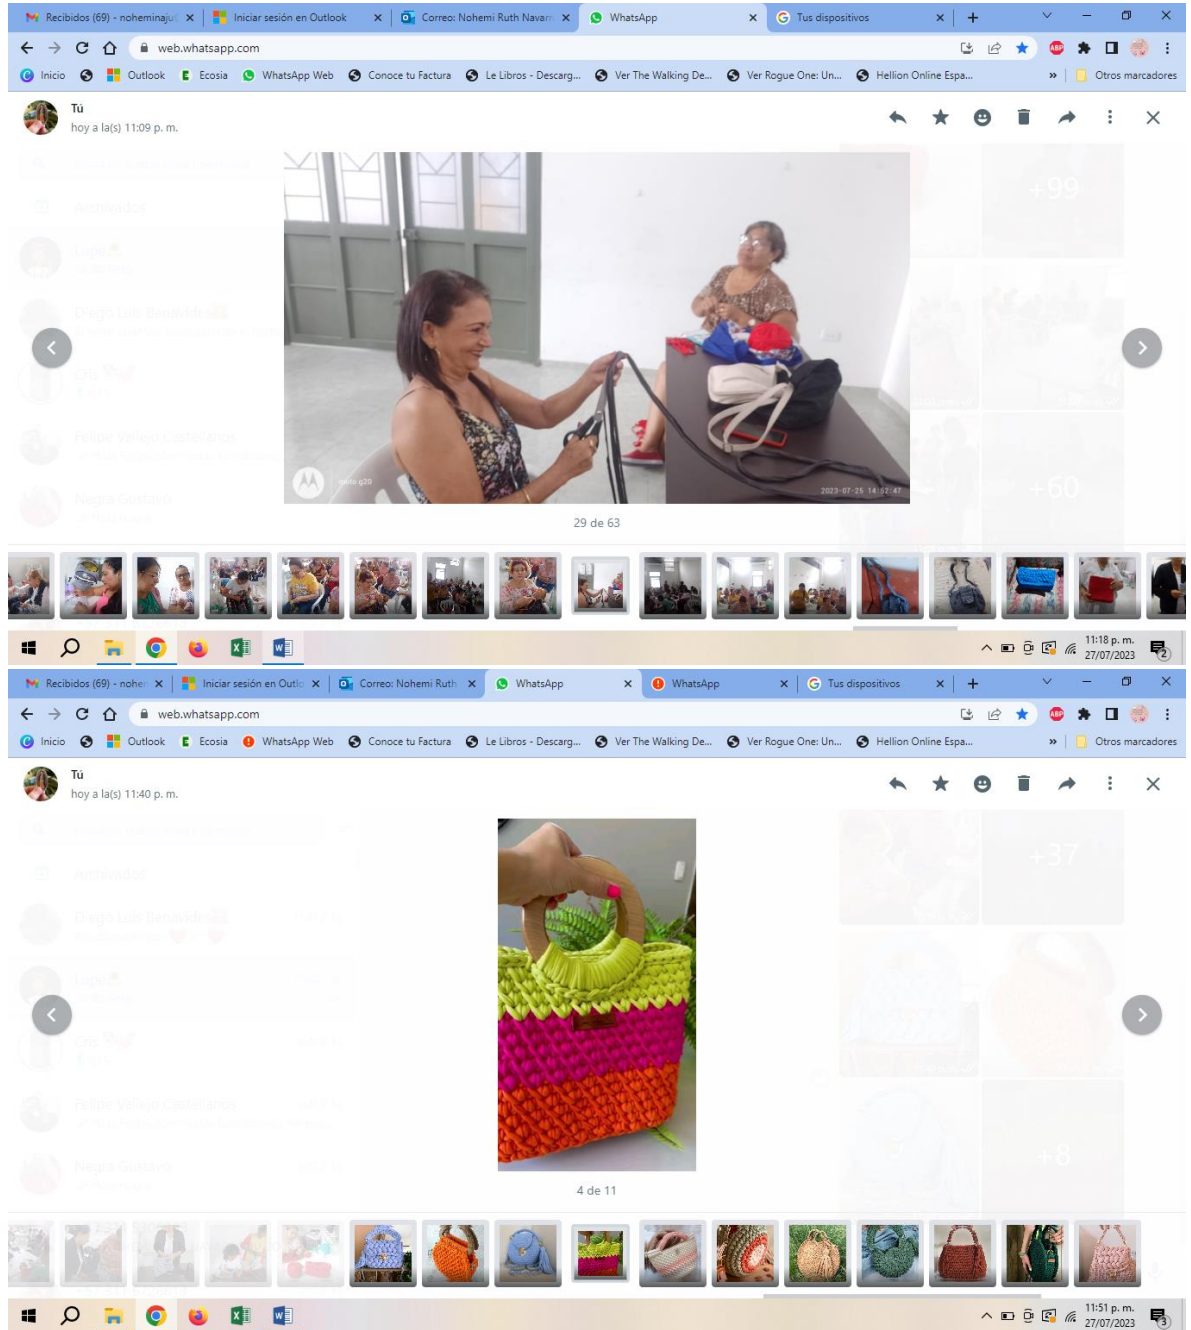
Recibidos (69) - noheminaju ×
Iniciar sesión en Outlook ×
Correo: Nohemi Ruth Navarr ×
WhatsApp ×
Tus dispositivos ×
+

web.whatsapp.com

Inicio
Outlook
Ecosia
WhatsApp Web
Conoce tu Factura
Le Libros - Descarg...
Ver The Walking De...
Ver Rogue One: Un...
Hellion Online Espa...
»
Otros marcadores

Tú
hoy a la(s) 11:09 p. m.

+99

+60

moto g20

2023-07-25 14:12:47

29 de 63

11:18 p. m.
27/07/2023

Recibidos (69) - nohe ×
Iniciar sesión en Outlo ×
Correo: Nohemi Ruth ×
WhatsApp ×
WhatsApp ×
Tus dispositivos ×
+

web.whatsapp.com

Inicio
Outlook
Ecosia
WhatsApp Web
Conoce tu Factura
Le Libros - Descarg...
Ver The Walking De...
Ver Rogue One: Un...
Hellion Online Espa...
»
Otros marcadores

Tú
hoy a la(s) 11:40 p. m.

+37

+8

4 de 11

11:51 p. m.
27/07/2023